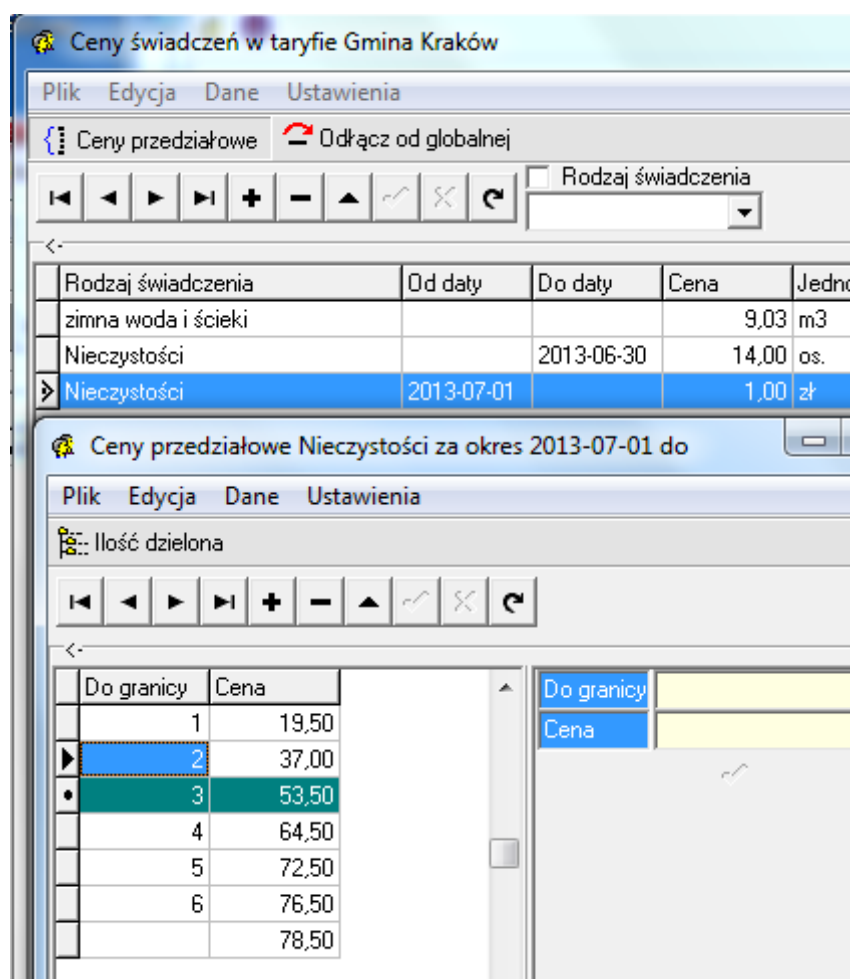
Ceny świadczeń w taryfie Gmina Kraków

Plik Edycja Dane Ustawienia

Ceny przedziałowe Odłącz od globalnej

Rodzaj świadczenia

| Rodzaj świadczenia | Od daty | Do daty | Cena | Jedn |
|---|---|---|---|---|
| zimna woda i ścieki | | | 9,03 | m3 |
| Nieczystości | | 2013-06-30 | 14,00 | os. |
| Nieczystości | 2013-07-01 | | 1,00 | zł |

Ceny przedziałowe Nieczystości za okres 2013-07-01 do

Plik Edycja Dane Ustawienia

Ilość dzielona

| Do granicy | Cena |
|---|---|
| 1 | 19,50 |
| 2 | 37,00 |
| 3 | 53,50 |
| 4 | 64,50 |
| 5 | 72,50 |
| 6 | 76,50 |
| | 78,50 |

Do granicy
Cena